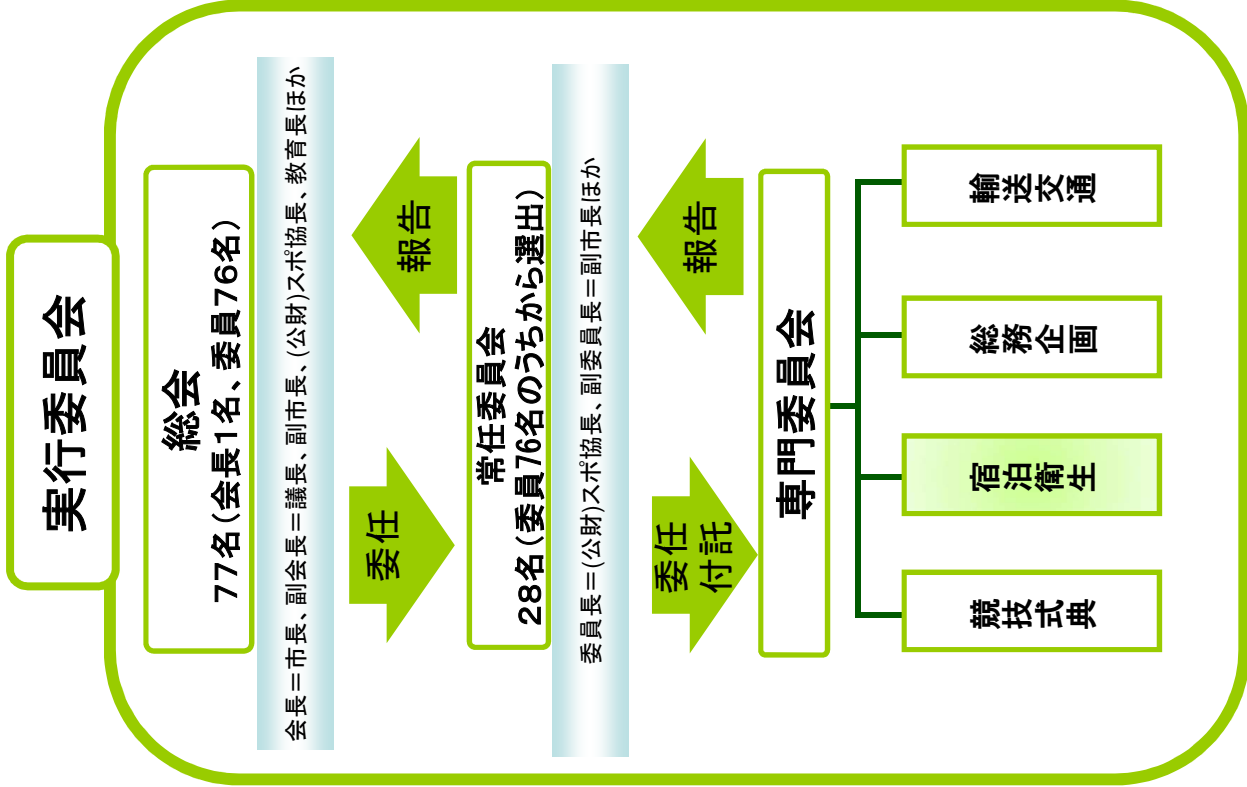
実行委員会

総会
77名（会長1名、委員76名）

会長＝市長、副会長＝議長、副市長、（公財）スポ協長、教育長ほか

報告

委任

常任委員会
28名（委員76名のうちから選出）

委員長＝（公財）スポ協長、副委員長＝副市長ほか

報告

委任
付託

専門委員会

輸送交通

総務企画

宿泊衛生

競技式典